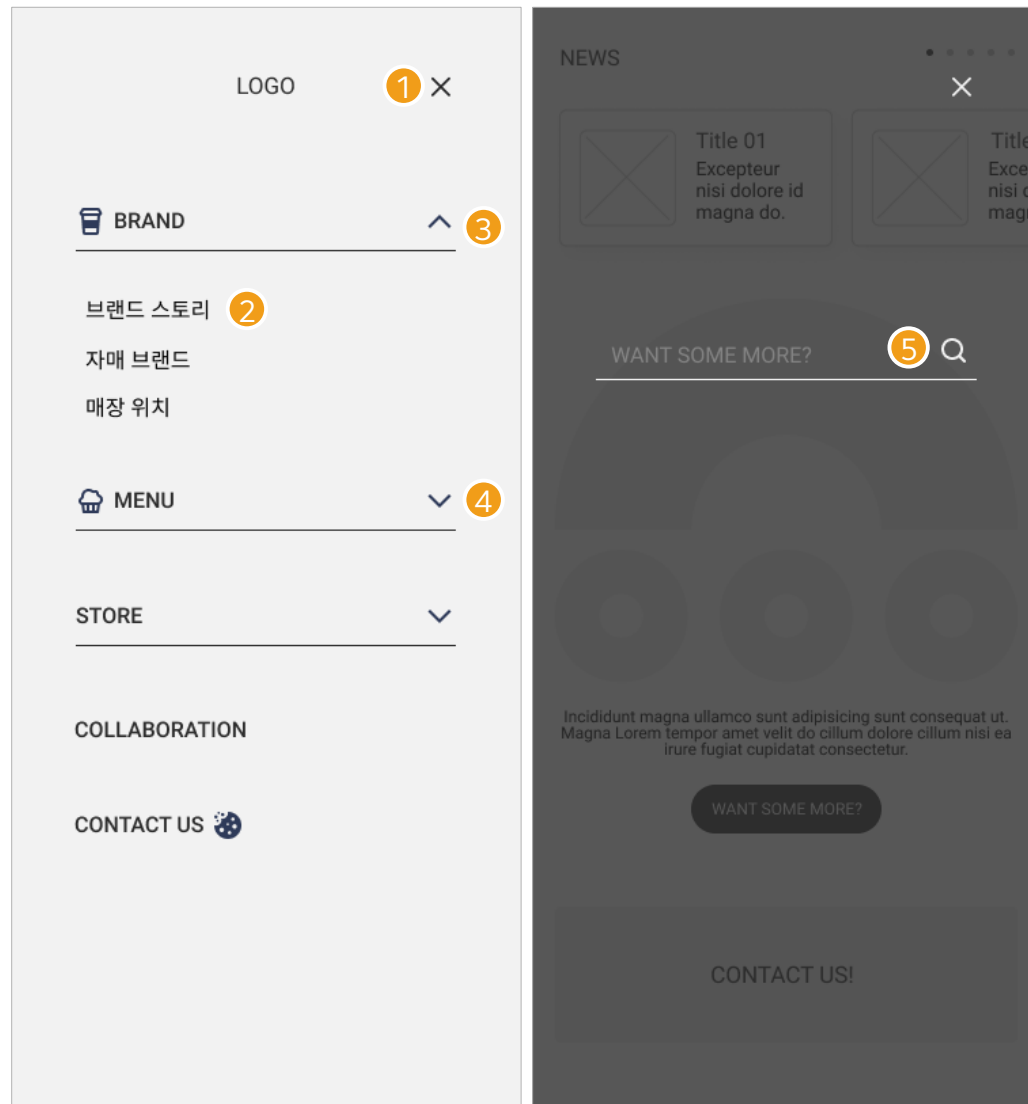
LOGO 1 ×

BRAND 3

브랜드 스토리 2

자매 브랜드

매장 위치

MENU 4

STORE

COLLABORATION

CONTACT US

NEWS

×

Title 01
Excepteur nisi dolore id magna do.

Title
Exce
nisi d
magn

WANT SOME MORE? 5

Incididunt magna ullamco sunt adipisicing sunt consequat ut. Magna Lorem tempor amet velit do cillum dolore cillum nisi ea irure fugiat cupidatat consectetur.

WANT SOME MORE?

CONTACT US!